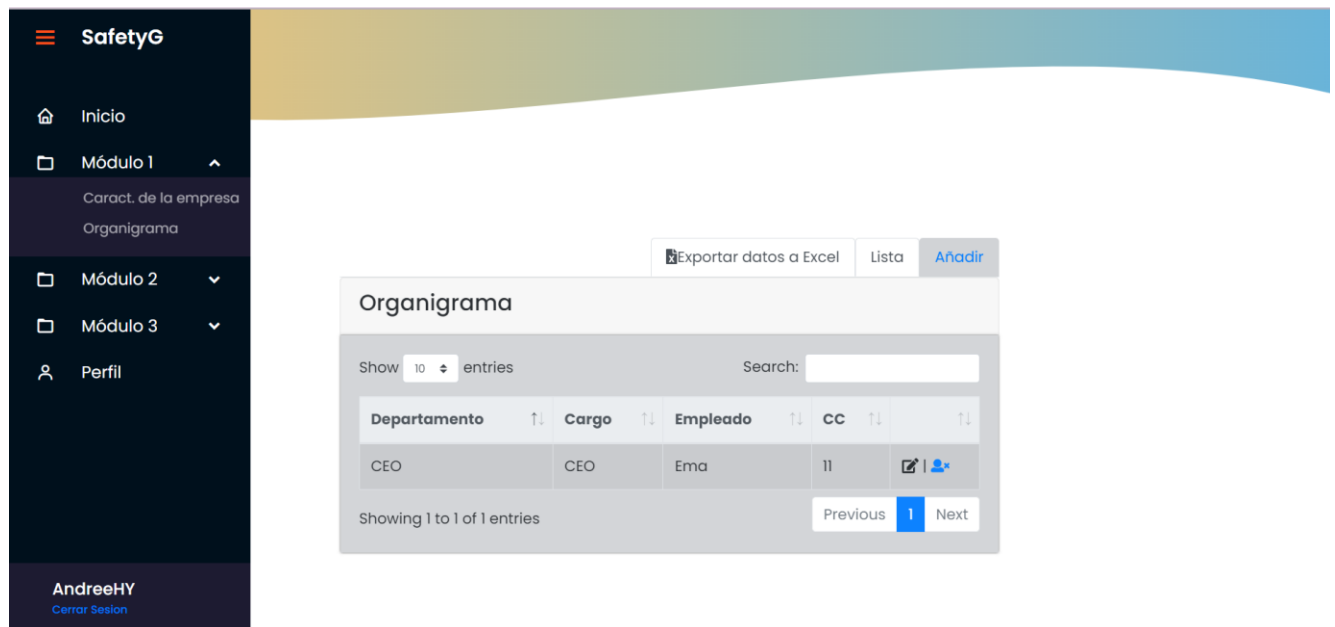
SafetyG

Inicio

Módulo 1

Caract. de la empresa

Organigrama

Módulo 2

Módulo 3

Perfil

AndreeHY

Cerrar Sesion

Exportar datos a Excel | Lista | Añadir

Organigrama

Show 10 entries

Search:

| Departamento | Cargo | Empleado | CC | |
|---|---|---|---|---|
| CEO | CEO | Ema | 11 | \| |

Showing 1 to 1 of 1 entries

Previous 1 Next